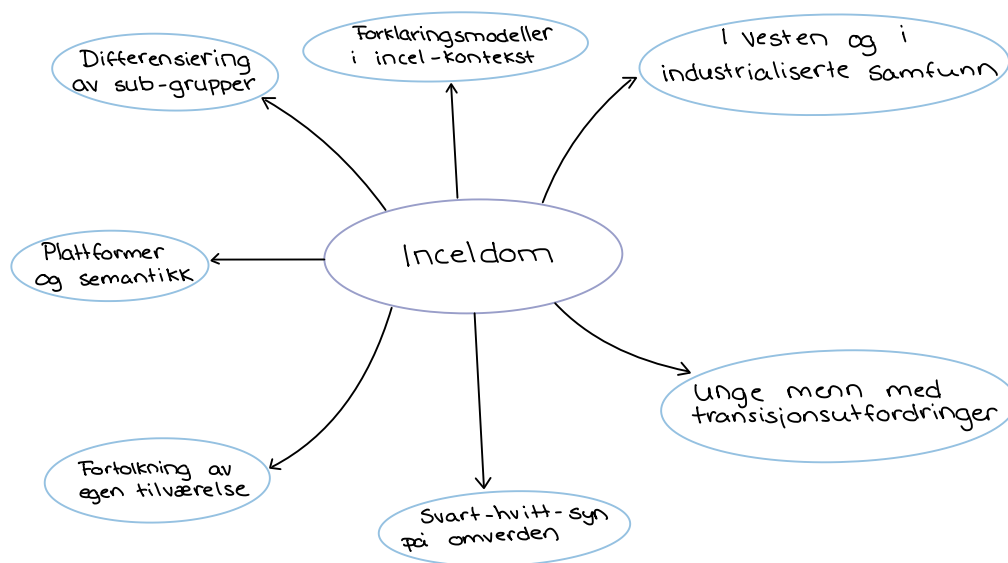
Inceldom

Differensiering av sub-grupper

Forklaringsmodeller i incel-kontekst

I vesten og i industrialiserte samfunn

Plattformer og semantikk

Unge menn med transisjonsutfordringer

Fortolkning av egen tilværelse

Svart-hvitt-syn på omverden